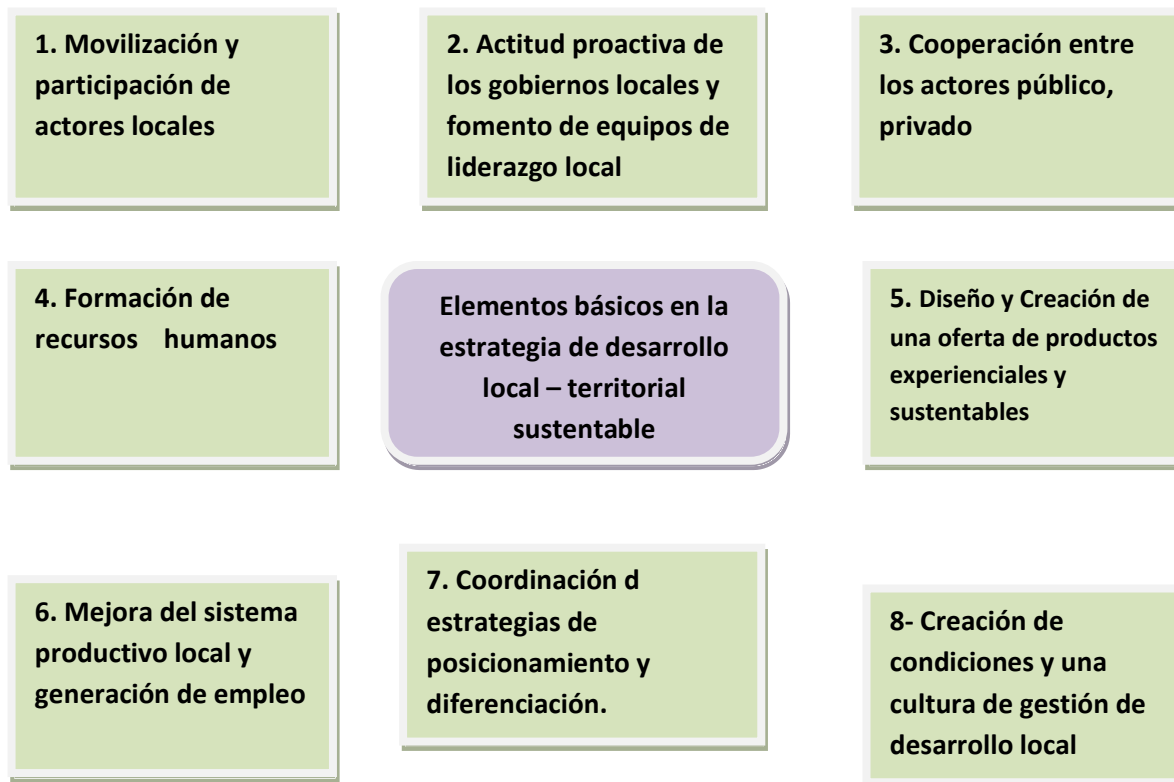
1. Movilización y participación de actores locales

2. Actitud proactiva de los gobiernos locales y fomento de equipos de liderazgo local

3. Cooperación entre los actores público, privado

4. Formación de recursos humanos

Elementos básicos en la estrategia de desarrollo local – territorial sustentable

5. Diseño y Creación de una oferta de productos experienciales y sustentables

6. Mejora del sistema productivo local y generación de empleo

7. Coordinación d estrategias de posicionamiento y diferenciación.

8- Creación de condiciones y una cultura de gestión de desarrollo local